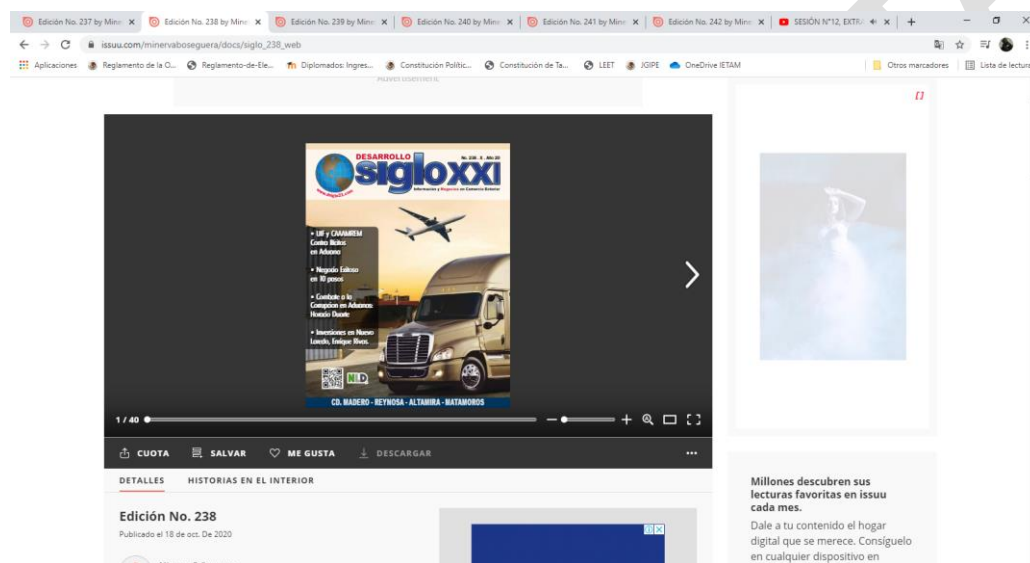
Edición No. 237 by Miner × Edición No. 238 by Miner × Edición No. 239 by Miner × Edición No. 240 by Miner × Edición No. 241 by Miner × Edición No. 242 by Miner × SESIÓN N°12, EXTR ×

issuu.com/minervaboseguera/docs/siglo_238_web

Aplicaciones Reglamento de la O... Reglamento-de-Ele... Diplomados: Ingres... Constitución Polític... Constitución de Ta... LEET JGIPE OneDrive IETAM Otros marcadores Lista de lectura

Advertisement

DESARROLLO
sigloXXI
No. 238 · Año 20
Informacion y Negocios en Comercio Exterior

• UIF y CAAAREM Contra Ilícitos en Aduanas

• Negocio Exitoso en 10 pasos

• Combate a la Corrupción en Aduanas Horacio Duarte

• Inversiones en Nuevo Laredo, Enrique Rivas.

NLD

CD. MADERO - REYNOSA - ALTAMIRA - MATAMOROS

1 / 40

CUOTA SALVAR ME GUSTA DESCARGAR ...

DETALLES HISTORIAS EN EL INTERIOR

Edición No. 238

Publicado el 18 de oct. De 2020

Millones descubren sus lecturas favoritas en issuu cada mes.

Dale a tu contenido el hogar digital que se merece. Consíguelo en cualquier dispositivo en